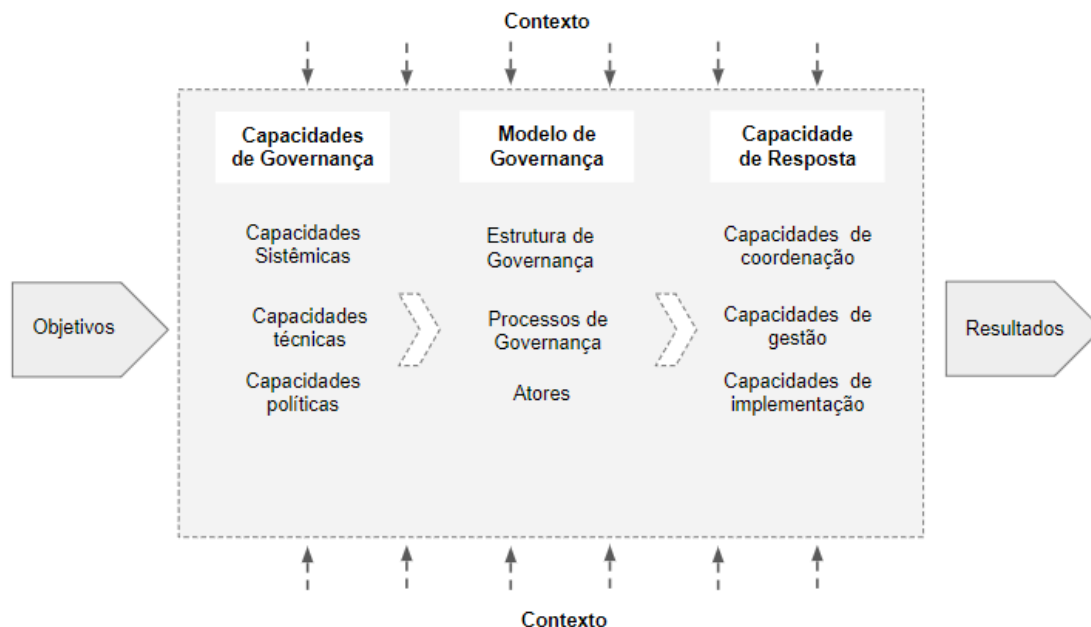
Contexto

Objetivos

Capacidades de Governança

Capacidades Sistêmicas

Capacidades técnicas

Capacidades políticas

Modelo de Governança

Estrutura de Governança

Processos de Governança

Atores

Capacidade de Resposta

Capacidades de coordenação

Capacidades de gestão

Capacidades de implementação

Resultados

Contexto